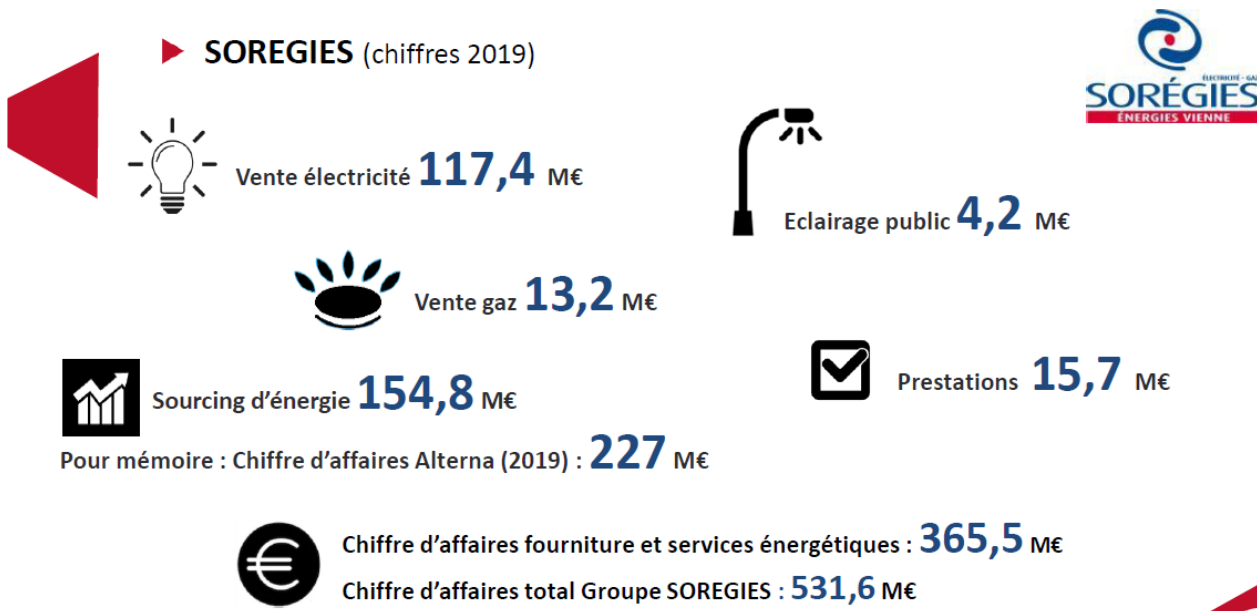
SOREGIES (chiffres 2019)

ÉLECTRICITÉ · GAZ
SORÉGIES
ÉNERGIES VIENNE

Vente électricité 117,4 M€

Eclairage public 4,2 M€

Vente gaz 13,2 M€

Prestations 15,7 M€

Sourcing d'énergie 154,8 M€

Pour mémoire : Chiffre d'affaires Alterna (2019) : 227 M€

Chiffre d'affaires fourniture et services énergétiques : 365,5 M€

Chiffre d'affaires total Groupe SOREGIES : 531,6 M€